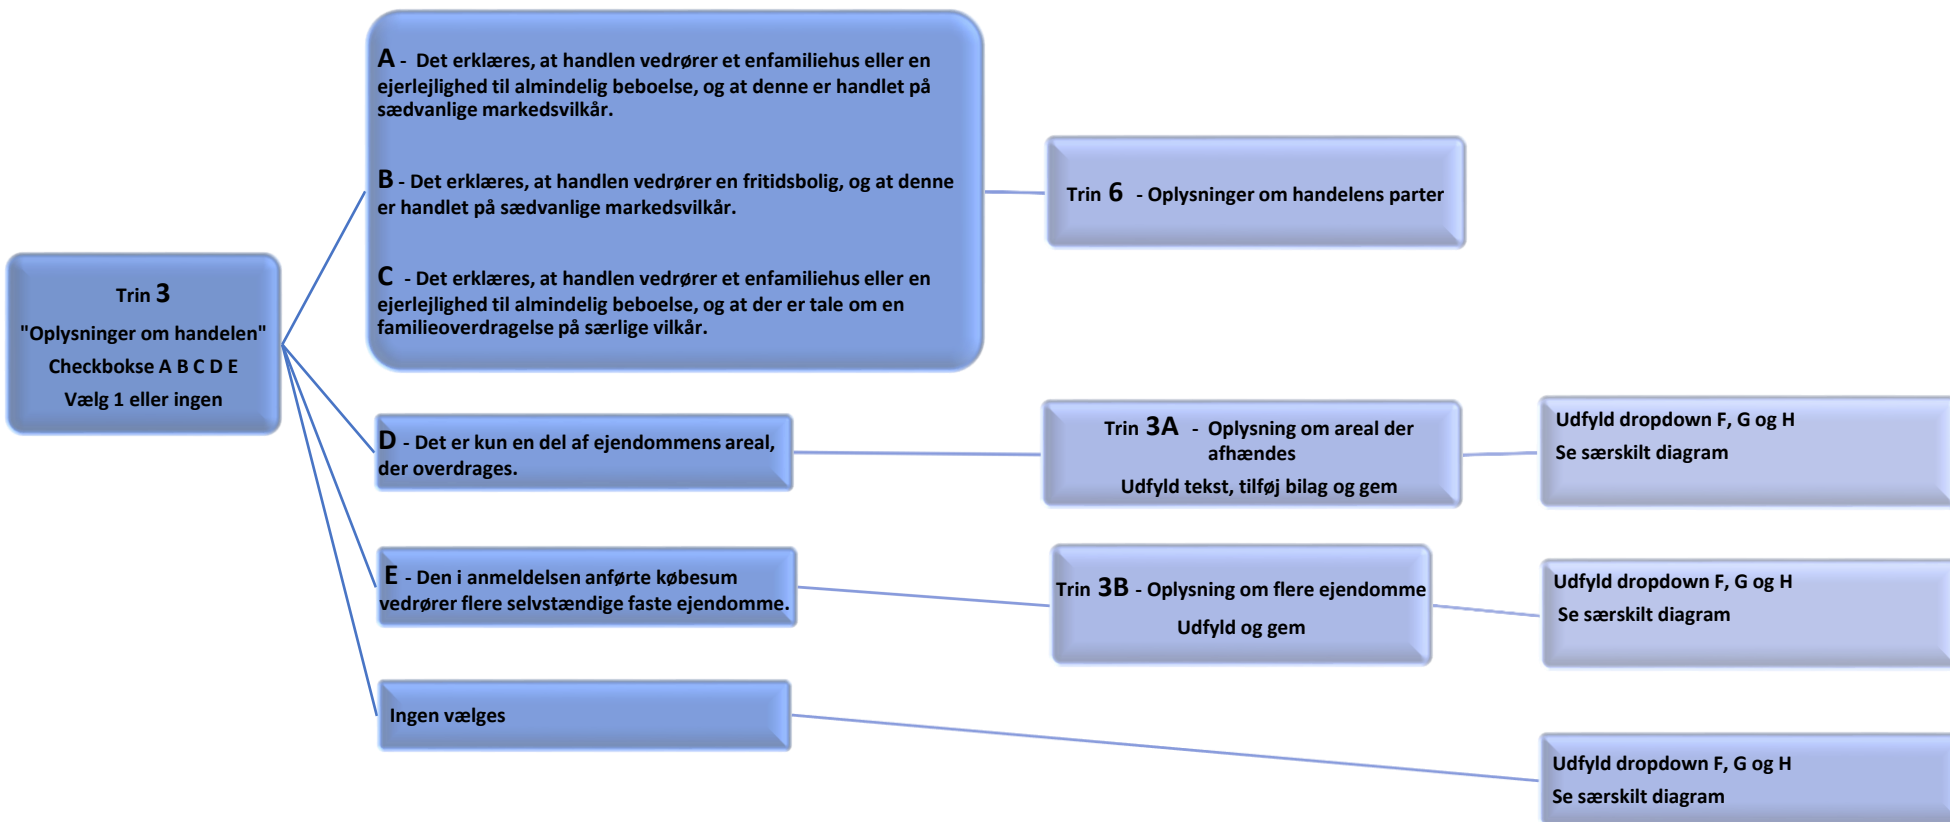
Trin 3
"Oplysninger om handelen"
Checkbokse A B C D E
Vælg 1 eller ingen

A - Det erklæres, at handlen vedrører et enfamiliehus eller en ejerlejlighed til almindelig beboelse, og at denne er handlet på sædvanlige markedsvilkår.

B - Det erklæres, at handlen vedrører en fritidsbolig, og at denne er handlet på sædvanlige markedsvilkår.

C - Det erklæres, at handlen vedrører et enfamiliehus eller en ejerlejlighed til almindelig beboelse, og at der er tale om en familieoverdragelse på særlige vilkår.

Trin 6 - Oplysninger om handelens parter

D - Det er kun en del af ejendommens areal, der overdrages.

Trin 3A - Oplysning om areal der afhændes
Udfyld tekst, tilføj bilag og gem

Udfyld dropdown F, G og H
Se særskilt diagram

E - Den i anmeldelsen anførte købesum vedrører flere selvstændige faste ejendomme.

Trin 3B - Oplysning om flere ejendomme
Udfyld og gem

Udfyld dropdown F, G og H
Se særskilt diagram

Ingen vælges

Udfyld dropdown F, G og H
Se særskilt diagram